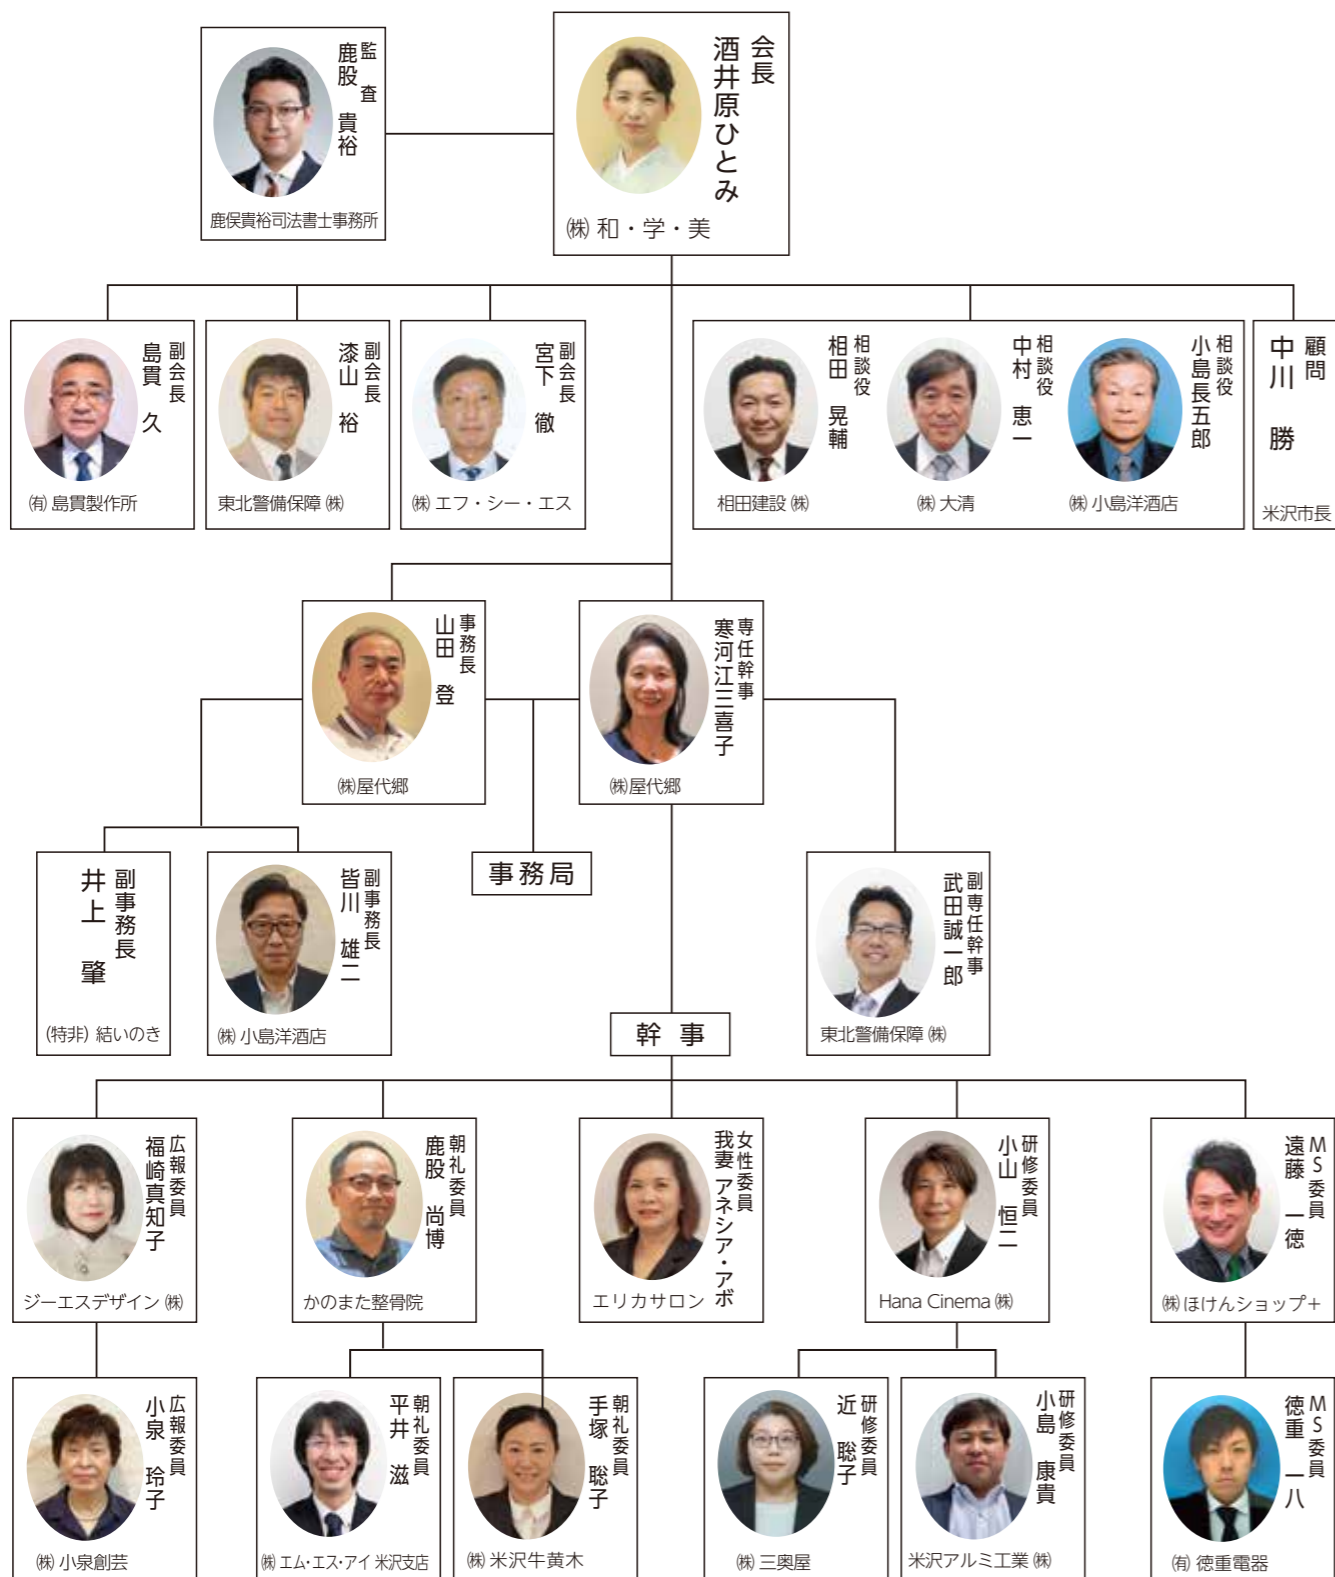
監査
鹿股 貴裕
鹿俣貴裕司法書士事務所

会長
酒井原ひとみ
㈱ 和・学・美

副会長
島貫 久
㈲ 島貫製作所

副会長
漆山 裕
東北警備保障 ㈱

副会長
宮下 徹
㈱ エフ・シー・エス

相談役
相田 晃輔
相田建設 ㈱

相談役
中村 恵一
㈱ 大清

相談役
小島長五郎
㈱ 小島洋酒店

顧問
中川 勝
米沢市長

事務長
山田 登
㈱屋代郷

専任幹事
寒河江三喜子
㈱屋代郷

副事務長
井上 肇
(特非) 結いのき

副事務長
皆川 雄二
㈱ 小島洋酒店

事務局

副専任幹事
武田誠一郎
東北警備保障 ㈱

幹 事

広報委員
福崎真知子
ジーエスデザイン ㈱

朝礼委員
鹿股 尚博
かのまた整骨院

女性委員
我妻アネシア・アボ
エリカサロン

研修委員
小山 恒二
Hana Cinema ㈱

MS委員
遠藤 一徳
㈱ ほけんショップ+

広報委員
小泉 玲子
㈱ 小泉創芸

朝礼委員
平井 滋
㈱ エム･エス･アイ 米沢支店

朝礼委員
手塚 聡子
㈱ 米沢牛黄木

研修委員
近 聡子
㈱ 三奥屋

研修委員
小島 康貴
米沢アルミ工業 ㈱

MS委員
徳重 一八
㈲ 徳重電器